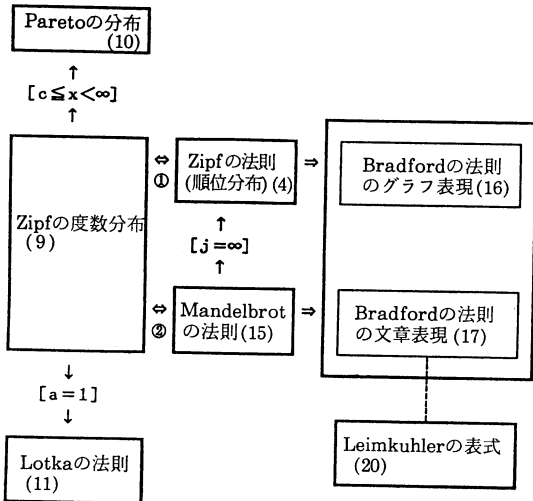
Paretoの分布
(10)

↑
[$c \leqq x < \infty$]
↑

Zipfの度数分布
(9)

⇔
①

Zipfの法則
(順位分布) (4)

⇒

Bradfordの法則
のグラフ表現 (16)

↑
[$j = \infty$]
↑

⇔
②

Mandelbrot
の法則 (15)

⇒

Bradfordの法則
の文章表現 (17)

↓
[$a = 1$]
↓

Lotkaの法則
(11)

Leimkuhlerの表式
(20)